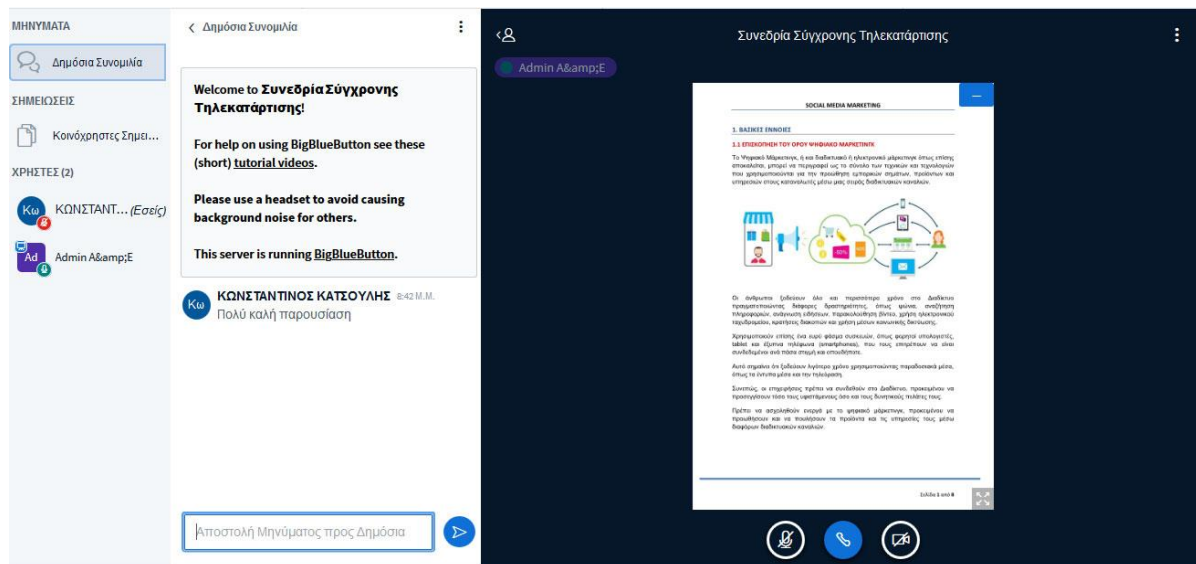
ΜΗΝΥΜΑΤΑ

Δημόσια Συνομιλία

ΣΗΜΕΙΩΣΕΙΣ

Κοινόχρηστες Σημει...

ΧΡΗΣΤΕΣ (2)

Κω ΚΩΝΣΤΑΝΤ... (Εσείς)

Ad Admin A&amp;E

Δημόσια Συνομιλία

Welcome to Συνεδρία Σύγχρονης Τηλεκατάρτισης!

For help on using BigBlueButton see these (short) tutorial videos.

Please use a headset to avoid causing background noise for others.

This server is running BigBlueButton.

Κω ΚΩΝΣΤΑΝΤΙΝΟΣ ΚΑΤΣΟΥΛΗΣ 8:42 Μ.Μ.
Πολύ καλή παρουσίαση

Αποστολή Μηνύματος προς Δημόσια

Συνεδρία Σύγχρονης Τηλεκατάρτισης

Admin A&amp;E

SOCIAL MEDIA MARKETING

1. ΒΑΣΙΚΕΣ ΕΝΝΟΙΕΣ

1.1 ΕΠΙΣΚΟΠΗΣΗ ΤΟΥ ΟΡΟΥ ΨΗΦΙΑΚΟ ΜΑΡΚΕΤΙΝΓΚ

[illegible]

Σελίδα 1 από 6